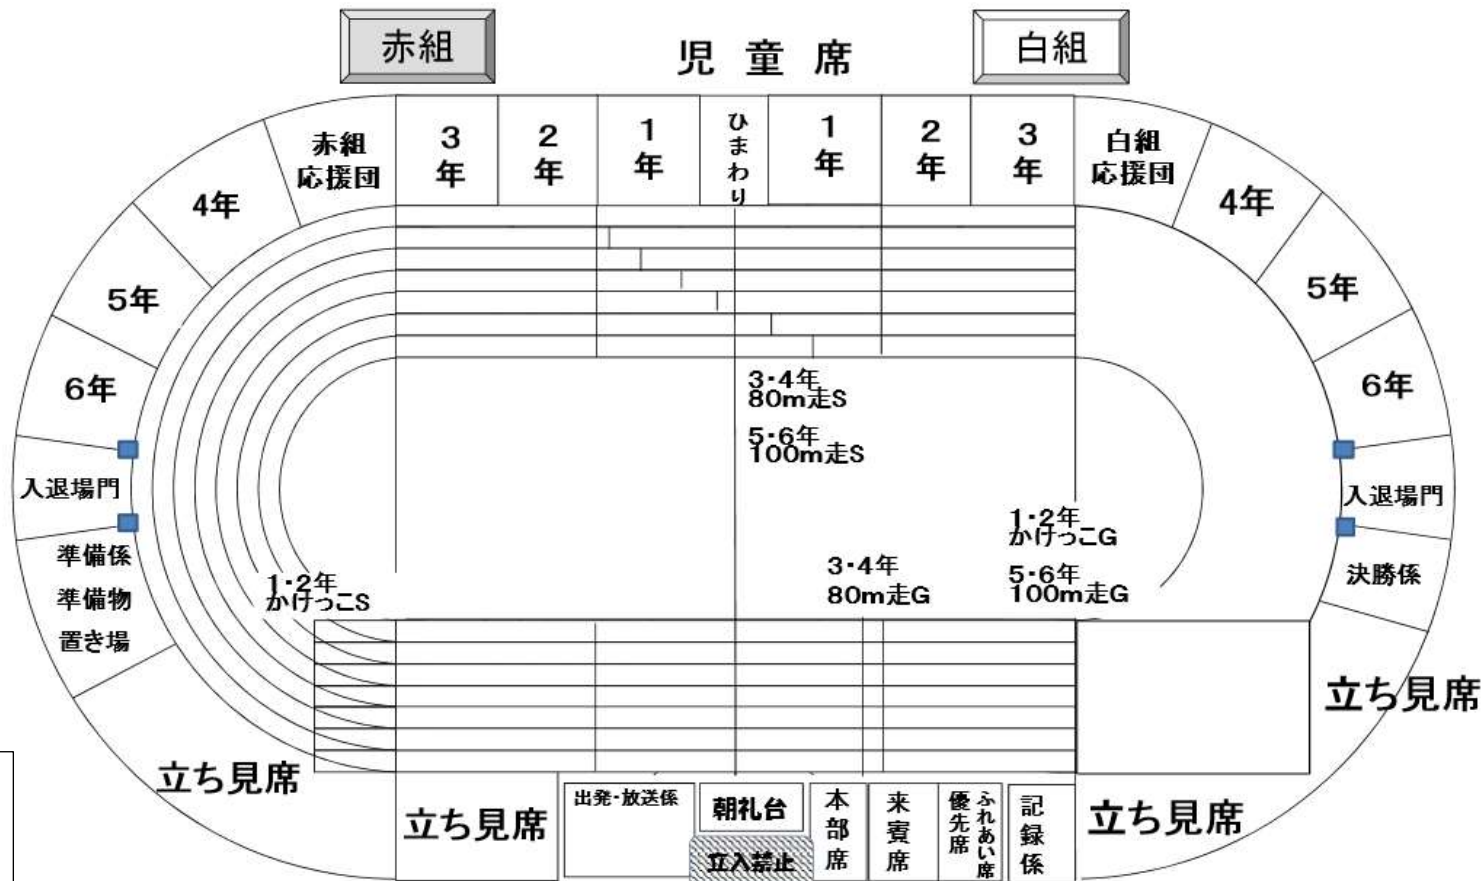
赤組

児童席

白組

赤組
応援団

3
年

2
年

1
年

ひまわり

1
年

2
年

3
年

白組
応援団

4年

5年

6年

入退場門

準備係
準備物
置き場

4年

5年

6年

入退場門

決勝係

3・4年
80m走S

5・6年
100m走S

1・2年
かけっこG

1・2年
かけっこS

3・4年
80m走G

5・6年
100m走G

立ち見席

立ち見席

立ち見席

立ち見席

出発・放送係

朝礼台

立入禁止

本部席

来賓席

優先席

ふれあい席

記録係